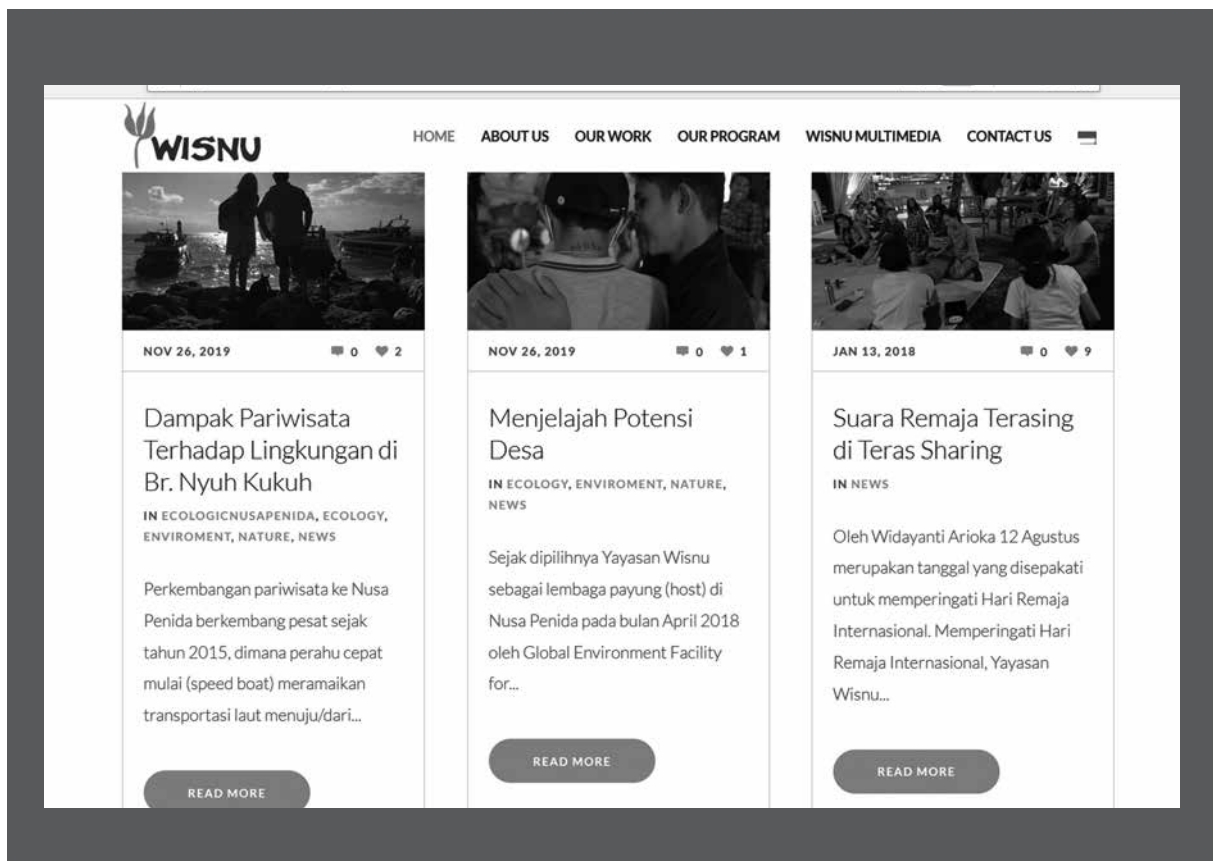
WISNU

HOME ABOUT US OUR WORK OUR PROGRAM WISNU MULTIMEDIA CONTACT US

NOV 26, 2019 0 2

Dampak Pariwisata Terhadap Lingkungan di Br. Nyuh Kukuh

IN ECOLOGICNUSAPENIDA, ECOLOGY, ENVIROMENT, NATURE, NEWS

Perkembangan pariwisata ke Nusa Penida berkembang pesat sejak tahun 2015, dimana perahu cepat mulai (speed boat) meramaikan transportasi laut menuju/dari...

READ MORE

NOV 26, 2019 0 1

Menjelajah Potensi Desa

IN ECOLOGY, ENVIROMENT, NATURE, NEWS

Sejak dipilihnya Yayasan Wisnu sebagai lembaga payung (host) di Nusa Penida pada bulan April 2018 oleh Global Environment Facility for...

READ MORE

JAN 13, 2018 0 9

Suara Remaja Terasing di Teras Sharing

IN NEWS

Oleh Widayanti Arioka 12 Agustus merupakan tanggal yang disepakati untuk memperingati Hari Remaja Internasional. Memperingati Hari Remaja Internasional, Yayasan Wisnu...

READ MORE